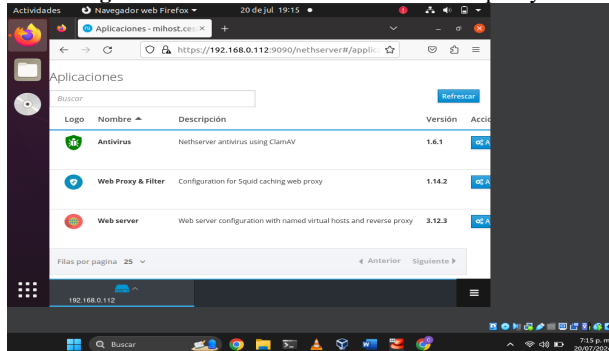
Actividades Navegador web Firefox 20 de jul 19:15

Aplicaciones - mihost.cel ×

https://192.168.0.112:9090/nethserver#/applic

Aplicaciones

Buscar

Refrescar

| Logo | Nombre ▲ | Descripción | Versión | Acci |
|---|---|---|---|---|
| | Antivirus | Nethserver antivirus using ClamAV | 1.6.1 | A |
| | Web Proxy & Filter | Configuration for Squid caching web proxy | 1.14.2 | A |
| | Web server | Web server configuration with named virtual hosts and reverse proxy | 3.12.3 | A |

Filas por pagina 25

◂ Anterior Siguiente ▸

192.168.0.112

Buscar

7:15 p. m. 20/07/202